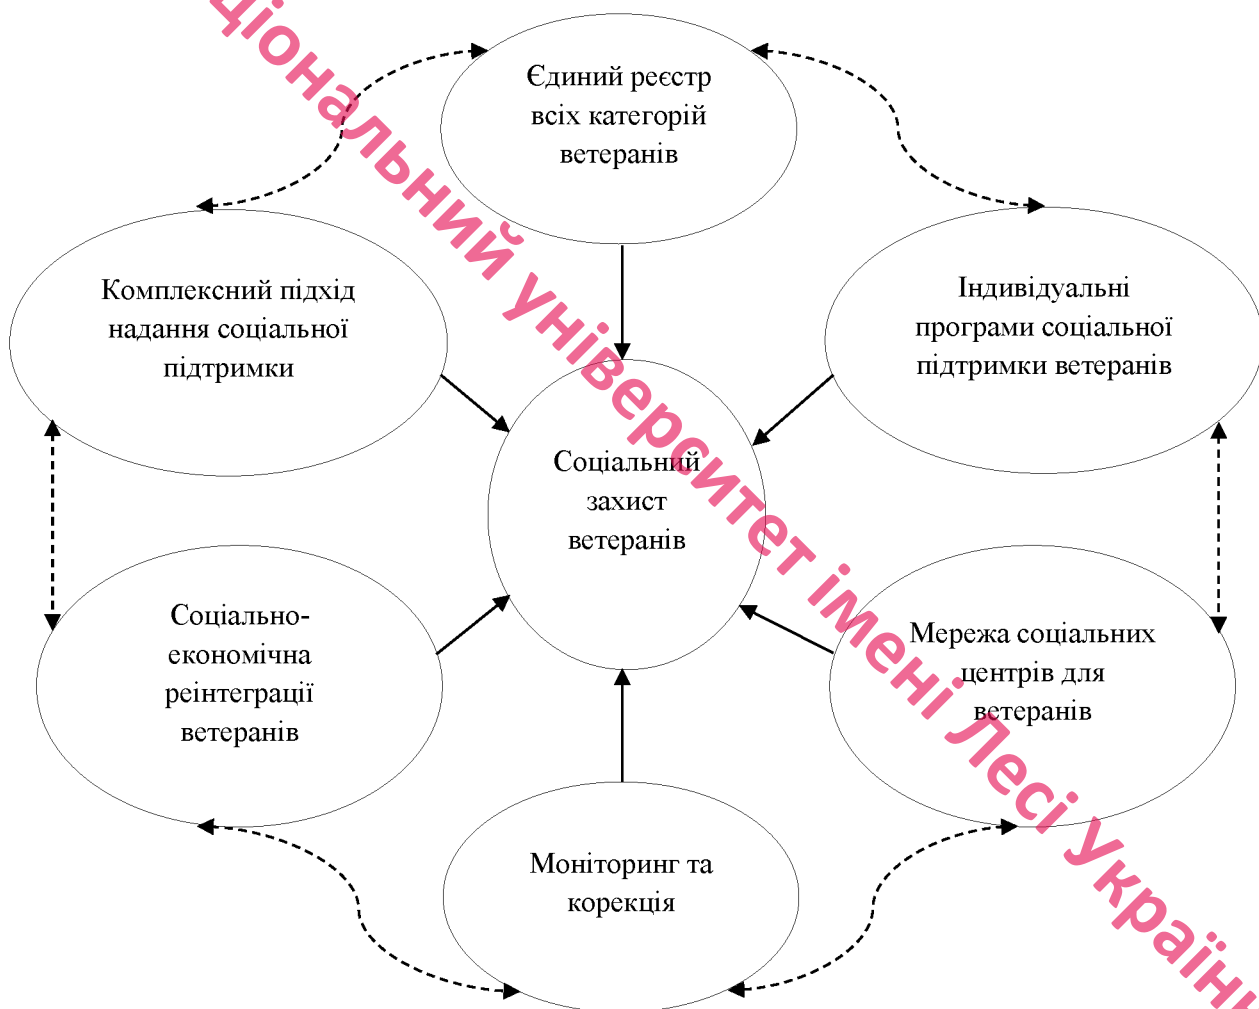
Єдиний реєстр всіх категорій ветеранів

Комплексний підхід надання соціальної підтримки

Індивідуальні програми соціальної підтримки ветеранів

Соціальний захист ветеранів

Соціально-економічна реінтеграції ветеранів

Мережа соціальних центрів для ветеранів

Моніторинг та корекція

ціональний університет імені Лесі Україн